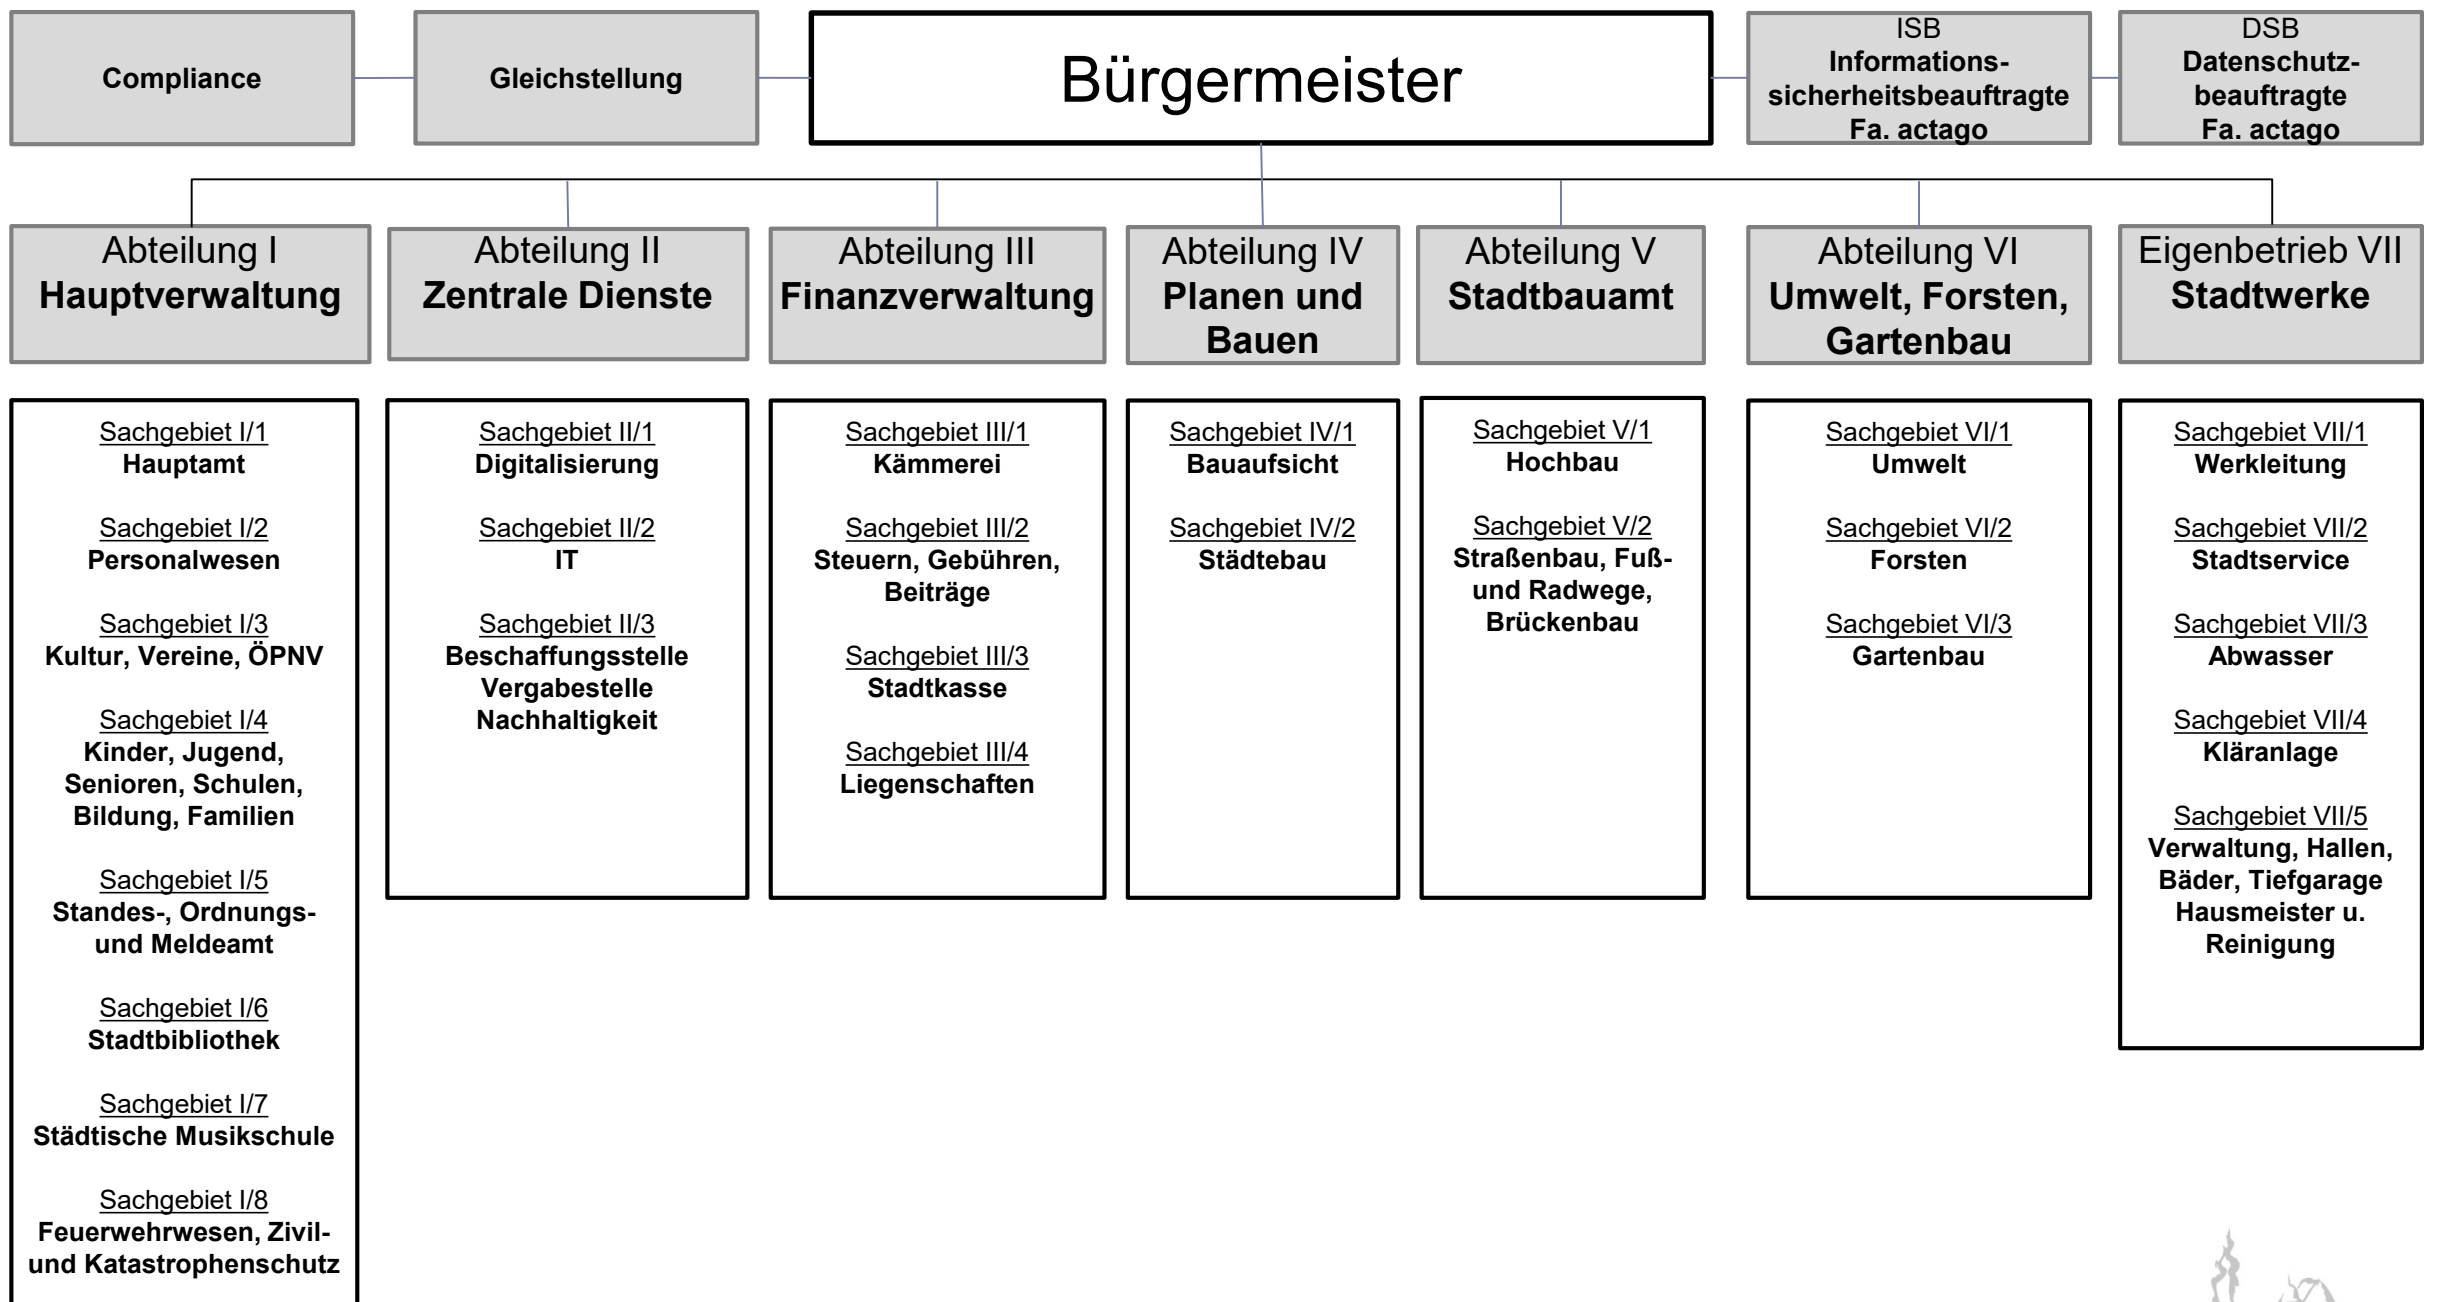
Compliance

Gleichstellung

Bürgermeister

ISB
Informationssicherheitsbeauftragte
Fa. actago

DSB
Datenschutzbeauftragte
Fa. actago

Abteilung I
Hauptverwaltung

Sachgebiet I/1
Hauptamt

Sachgebiet I/2
Personalwesen

Sachgebiet I/3
Kultur, Vereine, ÖPNV

Sachgebiet I/4
Kinder, Jugend, Senioren, Schulen, Bildung, Familien

Sachgebiet I/5
Standes-, Ordnungs- und Meldeamt

Sachgebiet I/6
Stadtbibliothek

Sachgebiet I/7
Städtische Musikschule

Sachgebiet I/8
Feuerwehrwesen, Zivil- und Katastrophenschutz

Abteilung II
Zentrale Dienste

Sachgebiet II/1
Digitalisierung

Sachgebiet II/2
IT

Sachgebiet II/3
Beschaffungsstelle
Vergabestelle
Nachhaltigkeit

Abteilung III
Finanzverwaltung

Sachgebiet III/1
Kämmerei

Sachgebiet III/2
Steuern, Gebühren, Beiträge

Sachgebiet III/3
Stadtkasse

Sachgebiet III/4
Liegenschaften

Abteilung IV
Planen und Bauen

Sachgebiet IV/1
Bauaufsicht

Sachgebiet IV/2
Städtebau

Abteilung V
Stadtbauamt

Sachgebiet V/1
Hochbau

Sachgebiet V/2
Straßenbau, Fuß- und Radwege, Brückenbau

Abteilung VI
Umwelt, Forsten, Gartenbau

Sachgebiet VI/1
Umwelt

Sachgebiet VI/2
Forsten

Sachgebiet VI/3
Gartenbau

Eigenbetrieb VII
Stadtwerke

Sachgebiet VII/1
Werkleitung

Sachgebiet VII/2
Stadtservice

Sachgebiet VII/3
Abwasser

Sachgebiet VII/4
Kläranlage

Sachgebiet VII/5
Verwaltung, Hallen, Bäder, Tiefgarage
Hausmeister u. Reinigung